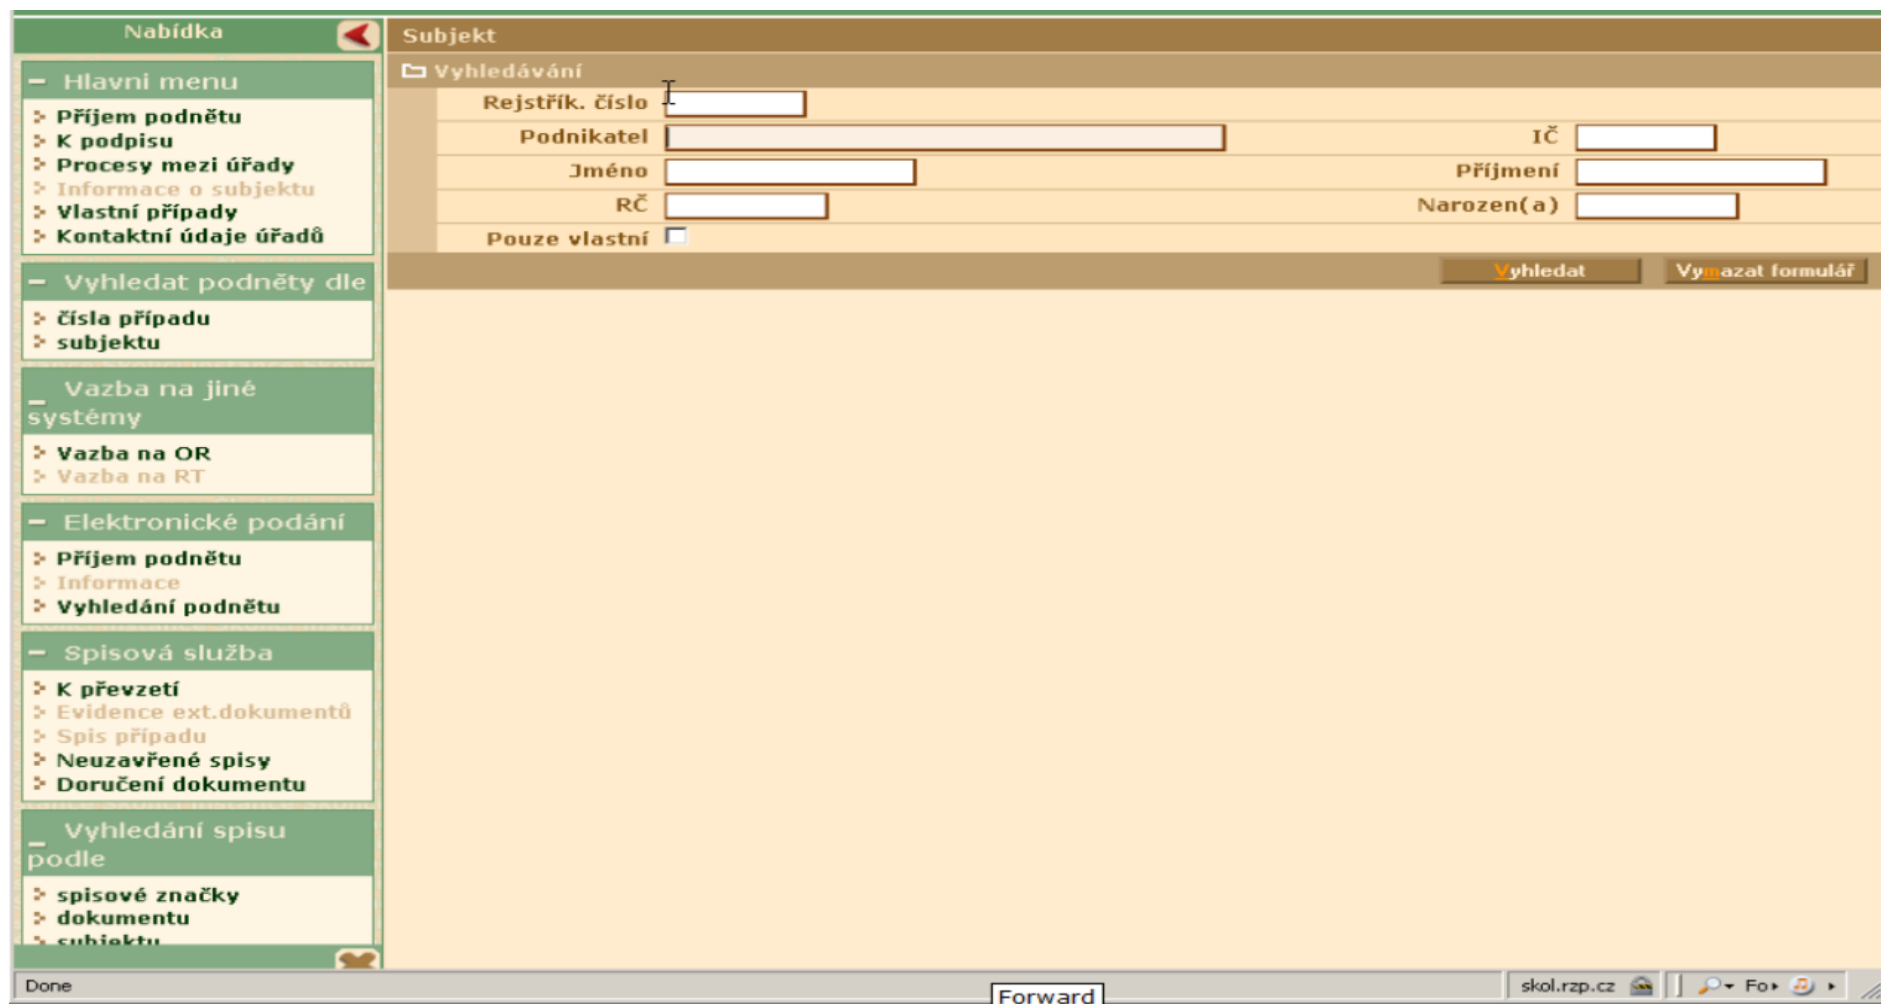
Nabídka

– Hlavni menu
Příjem podnětu
K podpisu
Procesy mezi úřady
Informace o subjektu
Vlastní případy
Kontaktní údaje úřadů

– Vyhledat podněty dle
čísla případu
subjektu

– Vazba na jiné systémy
Vazba na OR
Vazba na RT

– Elektronické podání
Příjem podnětu
Informace
Vyhledání podnětu

– Spisová služba
K převzetí
Evidence ext.dokumentů
Spis případu
Neuzavřené spisy
Doručení dokumentu

– Vyhledání spisu podle
spisové značky
dokumentu
subjektu

Subjekt

Vyhledávání

Rejstřík. číslo
Podnikatel
IČ
Jméno
Příjmení
RČ
Narozen(a)
Pouze vlastní

Vyhledat
Vymazat formulář

Done
Forward
skol.rzp.cz
Fo